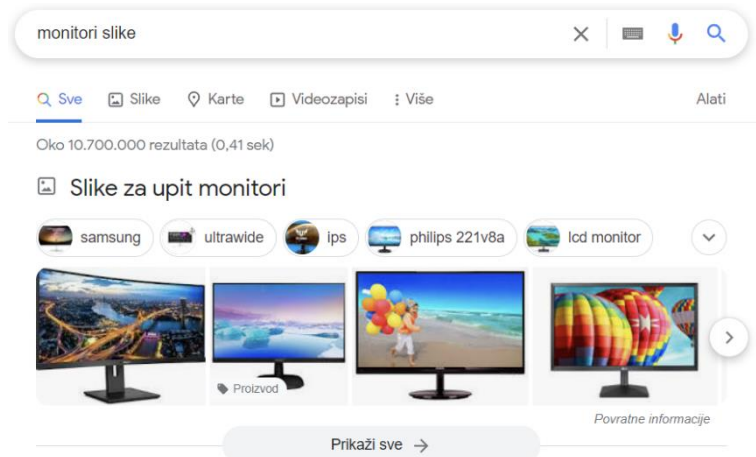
monitori slike

Sve Slike Karte Videozapisi Više Alati

Oko 10.700.000 rezultata (0,41 sek)

Slike za upit monitori

samsung ultrawide ips philips 221v8a lcd monitor

Proizvod

Povratne informacije

Prikaži sve →